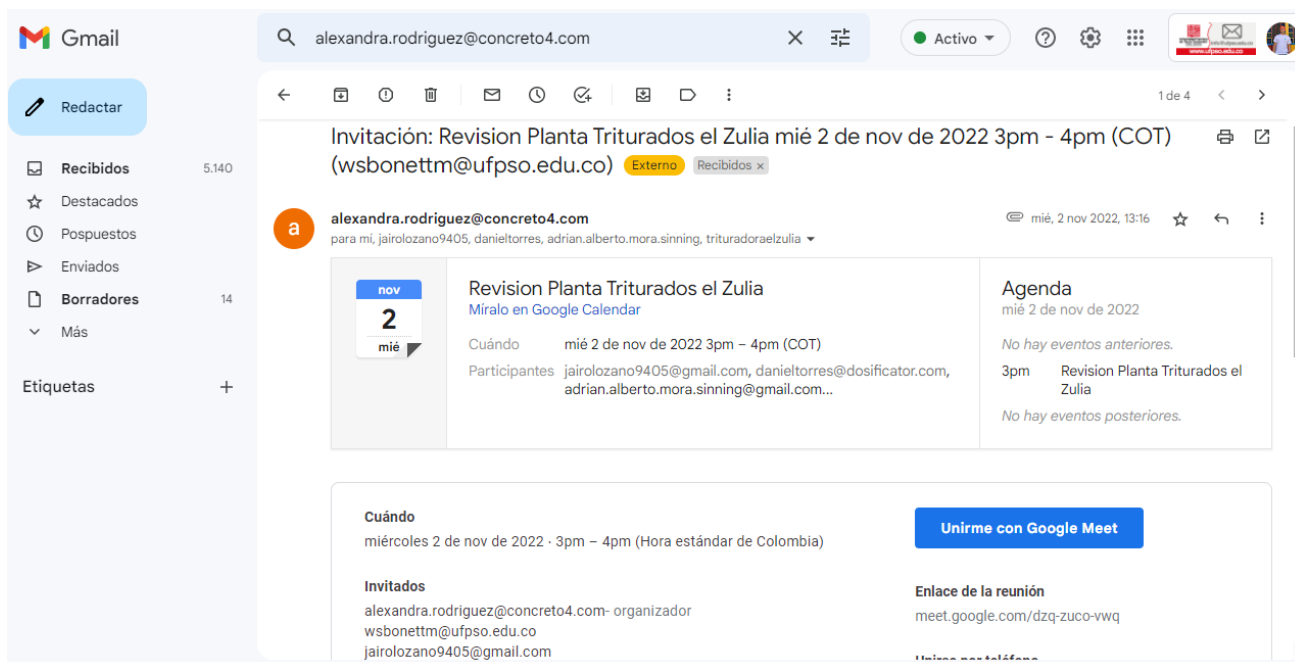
Gmail

alexandra.rodriguez@concreto4.com

Activo

www.ufpso.edu.co

Redactar

Recibidos 5.140
Destacados
Pospuestos
Enviados
Borradores 14
Más

Etiquetas +

1 de 4

Invitación: Revision Planta Triturados el Zulia mié 2 de nov de 2022 3pm - 4pm (COT) (wsbonettm@ufpso.edu.co) Externo Recibidos ×

a

alexandra.rodriguez@concreto4.com
para mí, jairolozano9405, danieltorres, adrian.alberto.mora.sinning, trituradoraelzulia

mié, 2 nov 2022, 13:16

nov
2
mié

Revision Planta Triturados el Zulia
Míralo en Google Calendar

Cuándo mié 2 de nov de 2022 3pm – 4pm (COT)

Participantes jairolozano9405@gmail.com, danieltorres@dosificator.com, adrian.alberto.mora.sinning@gmail.com...

Agenda
mié 2 de nov de 2022

No hay eventos anteriores.

3pm Revision Planta Triturados el Zulia

No hay eventos posteriores.

Cuándo
miércoles 2 de nov de 2022 · 3pm – 4pm (Hora estándar de Colombia)

Unirme con Google Meet

Invitados
alexandra.rodriguez@concreto4.com- organizador
wsbonettm@ufpso.edu.co
jairolozano9405@gmail.com

Enlace de la reunión
meet.google.com/dzq-zuco-vwq

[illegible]